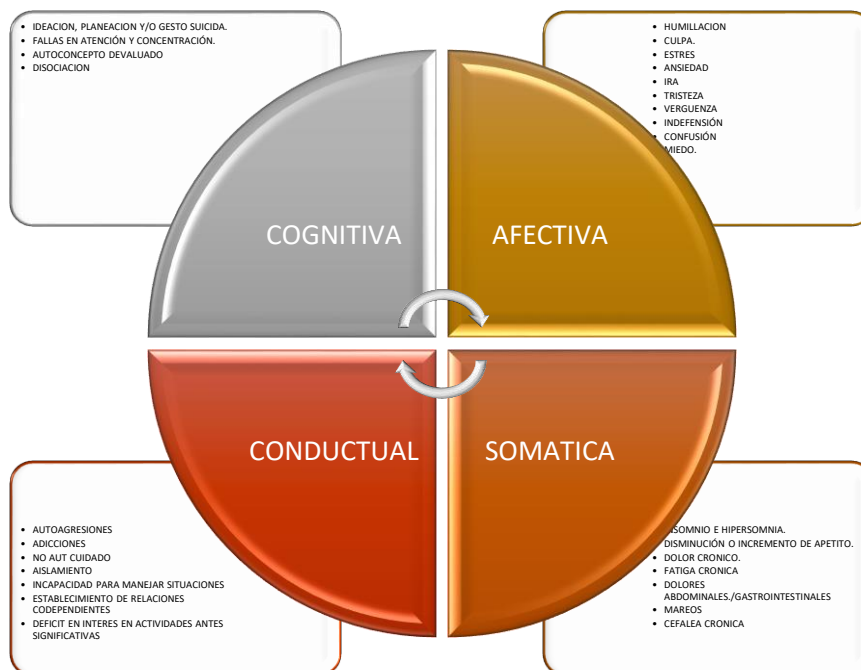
- IDEACION, PLANEACION Y/O GESTO SUICIDA.
- FALLAS EN ATENCIÓN Y CONCENTRACIÓN.
- AUTOCONCEPTO DEVALUADO
- DISOCIACION

- HUMILLACION
- CULPA.
- ESTRES
- ANSIEDAD
- IRA
- TRISTEZA
- VERGUENZA
- INDEFENSIÓN
- CONFUSIÓN
- MIEDO.

COGNITIVA

AFECTIVA

CONDUCTUAL

SOMATICA

- AUTOAGRESIONES
- ADICCIONES
- NO AUT CUIDADO
- AISLAMIENTO
- INCAPACIDAD PARA MANEJAR SITUACIONES
- ESTABLECIMIENTO DE RELACIONES CODEPENDIENTES
- DEFICIT EN INTERES EN ACTIVIDADES ANTES SIGNIFICATIVAS

- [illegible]SOMNIO E HIPERSOMNIA.
- DISMINUCIÓN O INCREMENTO DE APETITO.
- DOLOR CRONICO.
- FATIGA CRONICA
- DOLORES ABDOMINALES./GASTROINTESTINALES
- MAREOS
- CEFALEA CRONICA